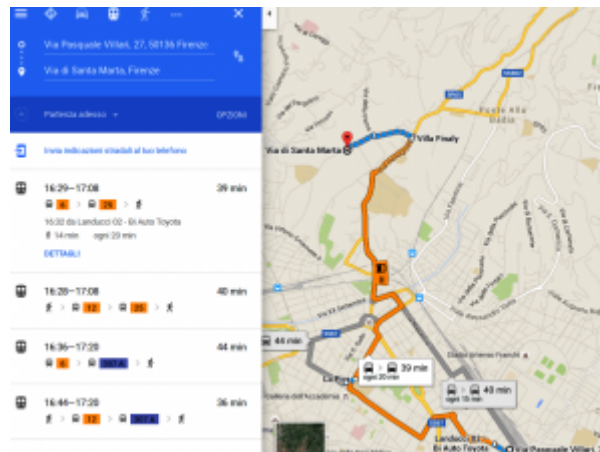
Via Pasquale Villari, 27, 50136 Firenze

Via di Santa Marta, Firenze

Partenza adesso

OPZIONI

Invia indicazioni stradali al tuo telefono

16:29—17:08

39 min

6 > 25 >

16:32 da Landucci 02 - Bi Auto Toyota

14 min ogni 20 min

DETTAGLI

16:28—17:08

40 min

> 12 > 25 >

16:36—17:20

44 min

6 > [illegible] >

16:44—17:20

36 min

> 12 > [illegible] >

Via di Santa Marta

Villa Fiesly

44 min

39 min

ogni 20 min

48 min

ogni 15 min

Landucci 02 - Bi Auto Toyota

Via Pasquale Villari